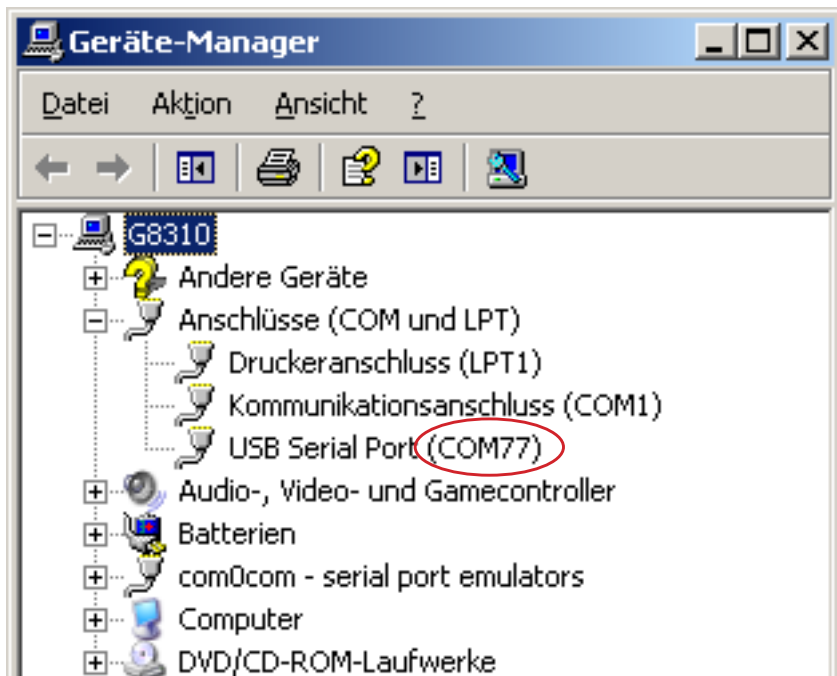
Geräte-Manager

Datei Aktion Ansicht ?

G8310
Andere Geräte
Anschlüsse (COM und LPT)
Druckeranschluss (LPT1)
Kommunikationsanschluss (COM1)
USB Serial Port (COM77)
Audio-, Video- und Gamecontroller
Batterien
com0com - serial port emulators
Computer
DVD/CD-ROM-Laufwerke